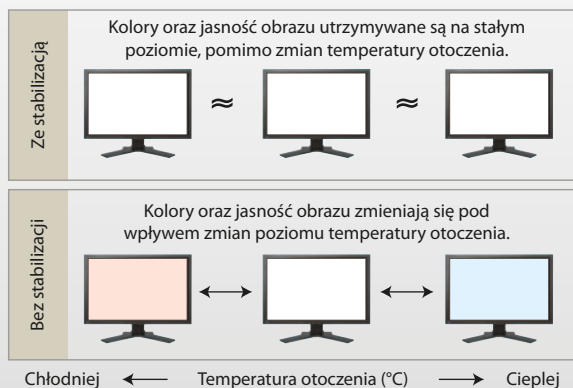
Ze stabilizacją

Kolory oraz jasność obrazu utrzymywane są na stałym poziomie, pomimo zmian temperatury otoczenia.

≈ ≈

Bez stabilizacji

Kolory oraz jasność obrazu zmieniają się pod wpływem zmian poziomu temperatury otoczenia.

Chłodniej ⟵ Temperatura otoczenia (°C) ⟶ Cieplej